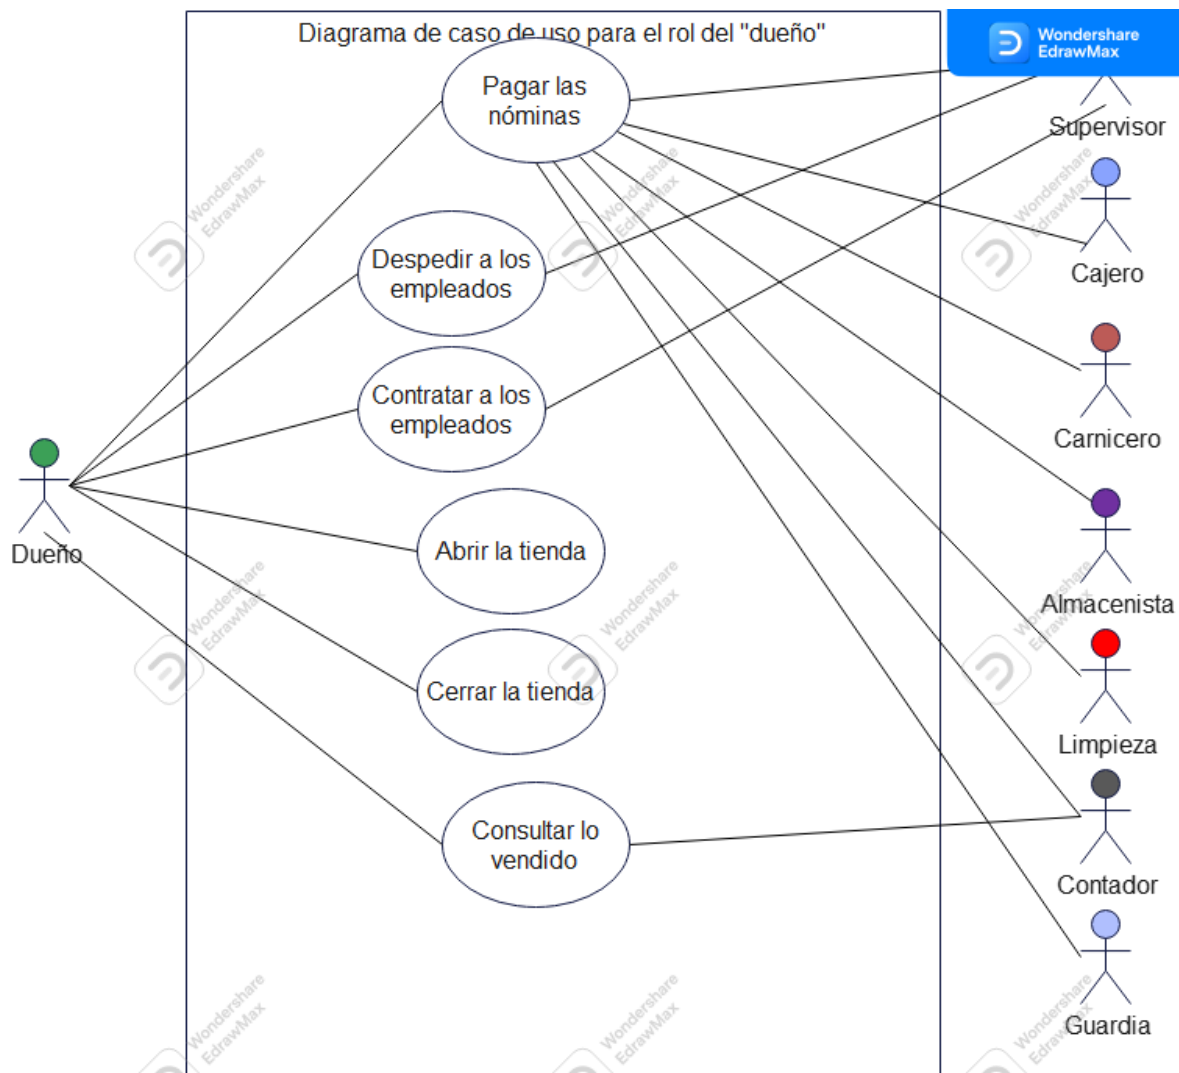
Diagrama de caso de uso para el rol del "dueño"

Wondershare EdrawMax

Pagar las nóminas

Despedir a los empleados

Contratar a los empleados

Abrir la tienda

Cerrar la tienda

Consultar lo vendido

Dueño

Supervisor

Cajero

Carnicero

Almacenista

Limpieza

Contador

Guardia

Wondershare EdrawMax